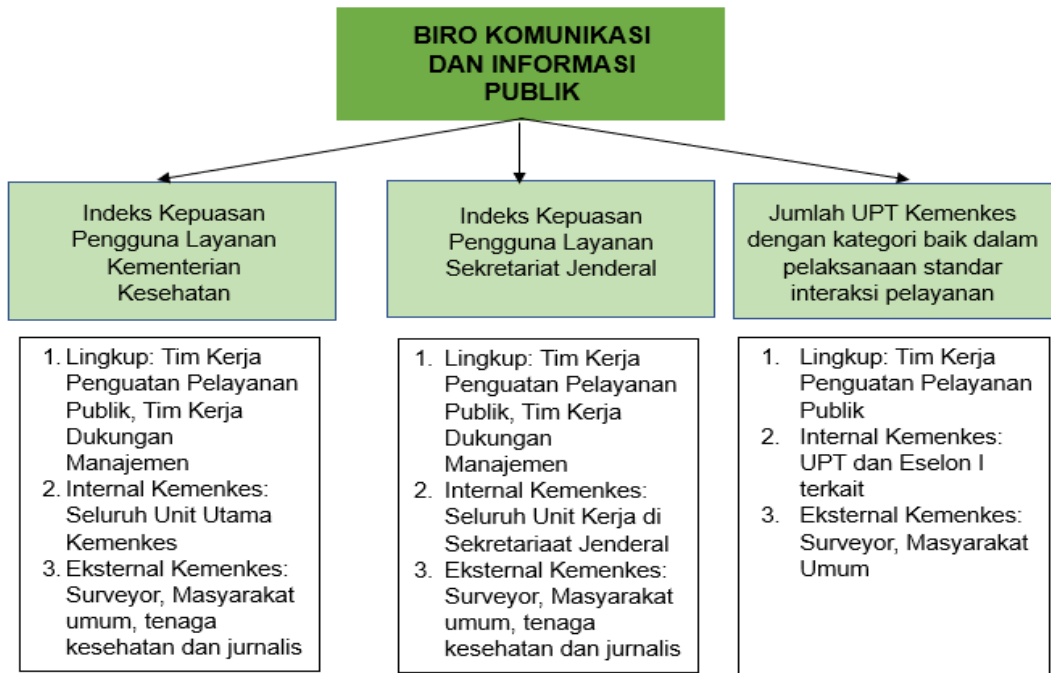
BIRO KOMUNIKASI DAN INFORMASI PUBLIK

Indeks Kepuasan Pengguna Layanan Kementerian Kesehatan

1. Lingkup: Tim Kerja Penguatan Pelayanan Publik, Tim Kerja Dukungan Manajemen
2. Internal Kemenkes: Seluruh Unit Utama Kemenkes
3. Eksternal Kemenkes: Surveyor, Masyarakat umum, tenaga kesehatan dan jurnalis

Indeks Kepuasan Pengguna Layanan Sekretariat Jenderal

1. Lingkup: Tim Kerja Penguatan Pelayanan Publik, Tim Kerja Dukungan Manajemen
2. Internal Kemenkes: Seluruh Unit Kerja di Sekretariaat Jenderal
3. Eksternal Kemenkes: Surveyor, Masyarakat umum, tenaga kesehatan dan jurnalis

Jumlah UPT Kemenkes dengan kategori baik dalam pelaksanaan standar interaksi pelayanan

1. Lingkup: Tim Kerja Penguatan Pelayanan Publik
2. Internal Kemenkes: UPT dan Eselon I terkait
3. Eksternal Kemenkes: Surveyor, Masyarakat Umum